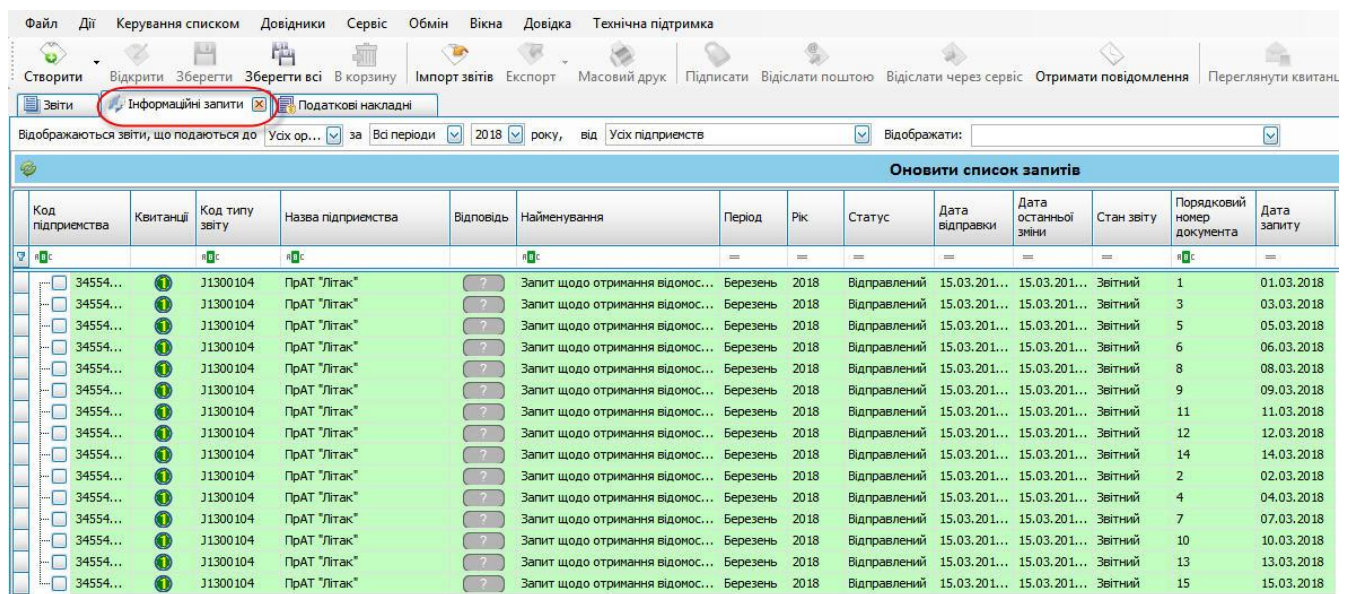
Файл Дії Керування списком Довідники Сервіс Обмін Вікна Довідка Технічна підтримка

Створити Відкрити Зберегти Зберегти всі В корзину Імпорт звітів Експорт Масовий друк Підписати Відіслати поштою Відіслати через сервіс Отримати повідомлення Переглянути квитанц

Звіти Інформаційні запити Податкові накладні

Відображаються звіти, що подаються до Усіх ор... за Всі періоди 2018 року, від Усіх підприємств Відображати:

Оновити список запитів

| Код підприємства | Квитанції | Код типу звіту | Назва підприємства | Відповідь | Найменування | Період | Рік | Статус | Дата відправки | Дата останньої зміни | Стан звіту | Порядковий номер документа | Дата запиту |
|---|---|---|---|---|---|---|---|---|---|---|---|---|---|
| 34554... | | J1300104 | ПрАТ "Літак" | ? | Запит щодо отримання відомос... | Березень | 2018 | Відправлений | 15.03.201... | 15.03.201... | Звітний | 1 | 01.03.2018 |
| 34554... | | J1300104 | ПрАТ "Літак" | ? | Запит щодо отримання відомос... | Березень | 2018 | Відправлений | 15.03.201... | 15.03.201... | Звітний | 3 | 03.03.2018 |
| 34554... | | J1300104 | ПрАТ "Літак" | ? | Запит щодо отримання відомос... | Березень | 2018 | Відправлений | 15.03.201... | 15.03.201... | Звітний | 5 | 05.03.2018 |
| 34554... | | J1300104 | ПрАТ "Літак" | ? | Запит щодо отримання відомос... | Березень | 2018 | Відправлений | 15.03.201... | 15.03.201... | Звітний | 6 | 06.03.2018 |
| 34554... | | J1300104 | ПрАТ "Літак" | ? | Запит щодо отримання відомос... | Березень | 2018 | Відправлений | 15.03.201... | 15.03.201... | Звітний | 8 | 08.03.2018 |
| 34554... | | J1300104 | ПрАТ "Літак" | ? | Запит щодо отримання відомос... | Березень | 2018 | Відправлений | 15.03.201... | 15.03.201... | Звітний | 9 | 09.03.2018 |
| 34554... | | J1300104 | ПрАТ "Літак" | ? | Запит щодо отримання відомос... | Березень | 2018 | Відправлений | 15.03.201... | 15.03.201... | Звітний | 11 | 11.03.2018 |
| 34554... | | J1300104 | ПрАТ "Літак" | ? | Запит щодо отримання відомос... | Березень | 2018 | Відправлений | 15.03.201... | 15.03.201... | Звітний | 12 | 12.03.2018 |
| 34554... | | J1300104 | ПрАТ "Літак" | ? | Запит щодо отримання відомос... | Березень | 2018 | Відправлений | 15.03.201... | 15.03.201... | Звітний | 14 | 14.03.2018 |
| 34554... | | J1300104 | ПрАТ "Літак" | ? | Запит щодо отримання відомос... | Березень | 2018 | Відправлений | 15.03.201... | 15.03.201... | Звітний | 2 | 02.03.2018 |
| 34554... | | J1300104 | ПрАТ "Літак" | ? | Запит щодо отримання відомос... | Березень | 2018 | Відправлений | 15.03.201... | 15.03.201... | Звітний | 4 | 04.03.2018 |
| 34554... | | J1300104 | ПрАТ "Літак" | ? | Запит щодо отримання відомос... | Березень | 2018 | Відправлений | 15.03.201... | 15.03.201... | Звітний | 7 | 07.03.2018 |
| 34554... | | J1300104 | ПрАТ "Літак" | ? | Запит щодо отримання відомос... | Березень | 2018 | Відправлений | 15.03.201... | 15.03.201... | Звітний | 10 | 10.03.2018 |
| 34554... | | J1300104 | ПрАТ "Літак" | ? | Запит щодо отримання відомос... | Березень | 2018 | Відправлений | 15.03.201... | 15.03.201... | Звітний | 13 | 13.03.2018 |
| 34554... | | J1300104 | ПрАТ "Літак" | ? | Запит щодо отримання відомос... | Березень | 2018 | Відправлений | 15.03.201... | 15.03.201... | Звітний | 15 | 15.03.2018 |